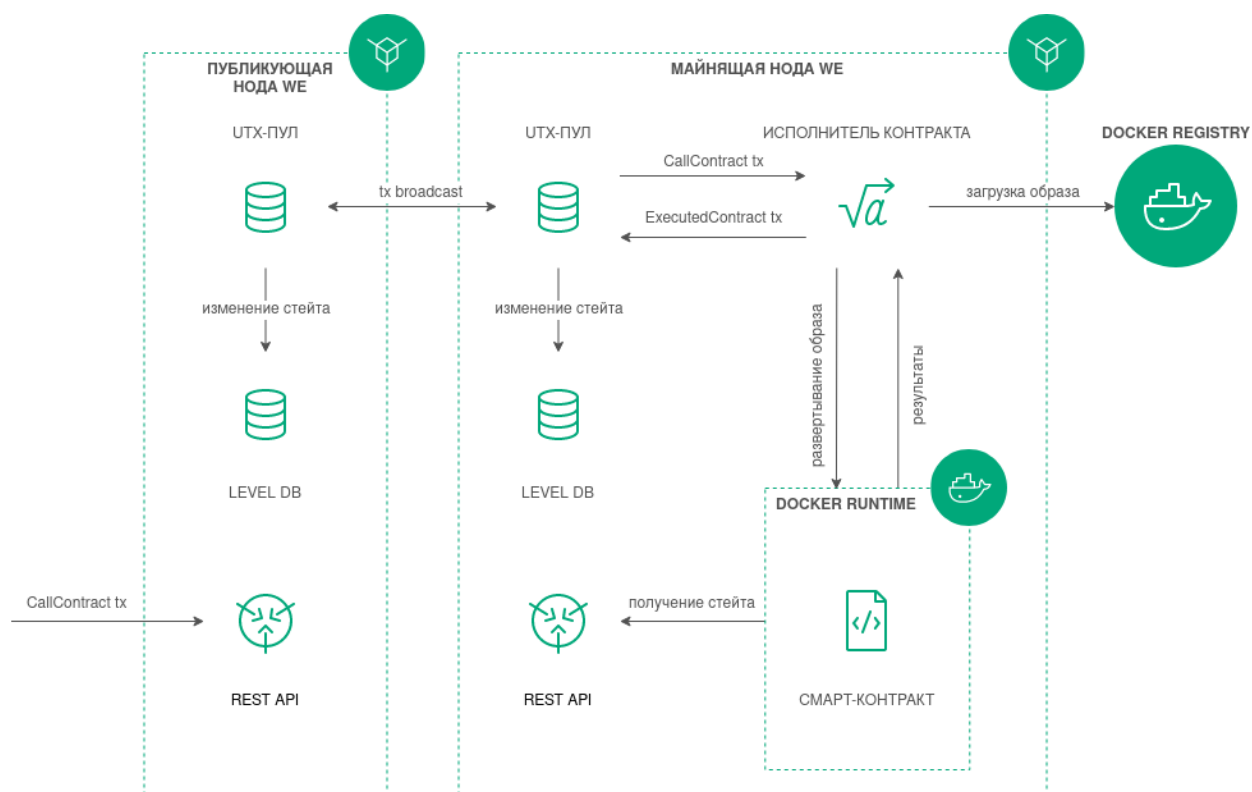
ПУБЛИКУЮЩАЯ НОДА WE

МАЙНЯЩАЯ НОДА WE

UTX-ПУЛ

UTX-ПУЛ

ИСПОЛНИТЕЛЬ КОНТРАКТА

DOCKER REGISTRY

CallContract tx

tx broadcast

загрузка образа

ExecutedContract tx

изменение стейта

изменение стейта

развертывание образа

результаты

LEVEL DB

LEVEL DB

DOCKER RUNTIME

CallContract tx

получение стейта

REST API

REST API

СМАРТ-КОНТРАКТ